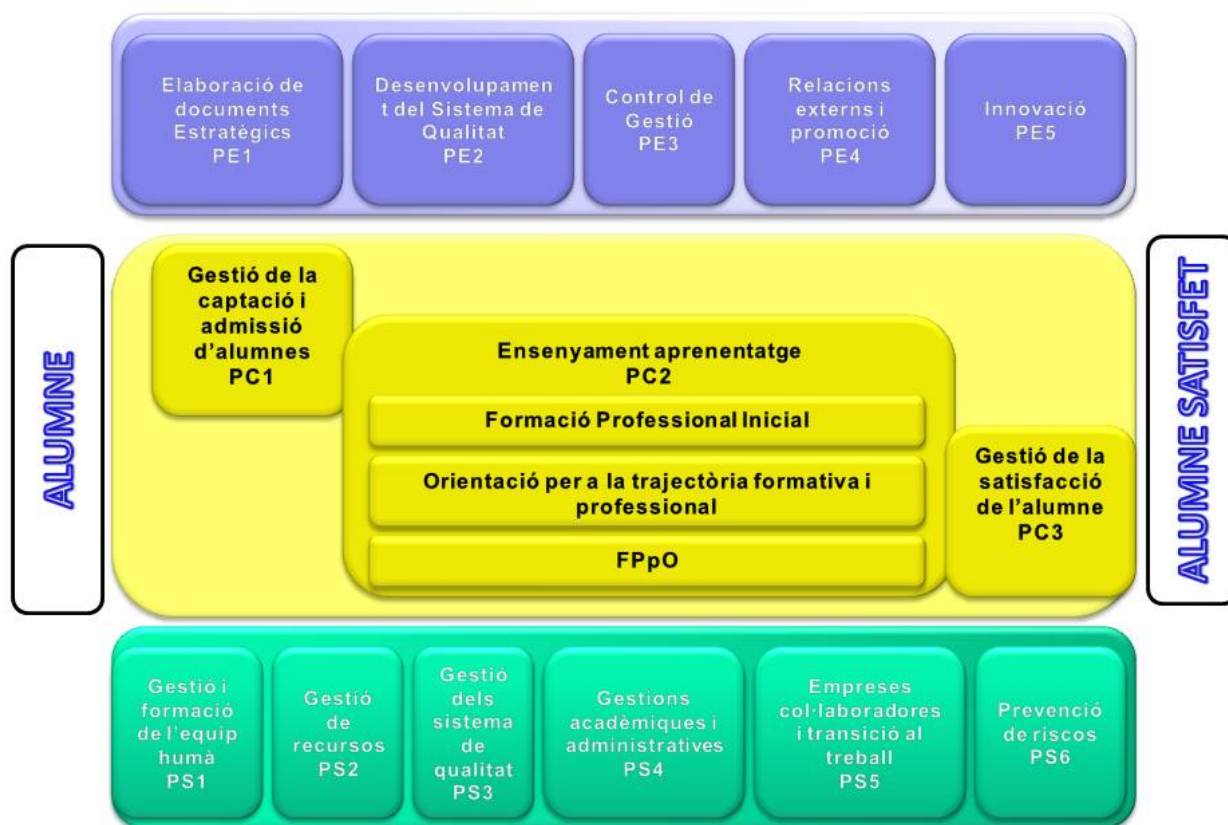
Elaboració de documents Estratègics
PE1

Desenvolupament del Sistema de Qualitat
PE2

Control de Gestió
PE3

Relacions externs i promoció
PE4

Innovació
PE5

ALUMNE

Gestió de la captació i admissió d'alumnes
PC1

Ensenyament aprenentatge
PC2

Formació Professional Inicial

Orientació per a la trajectòria formativa i professional

FPpO

Gestió de la satisfacció de l'alumne
PC3

ALUMNE SATISFET

Gestió i formació de l'equip humà
PS1

Gestió de recursos
PS2

Gestió dels sistema de qualitat
PS3

Gestions acadèmiques i administratives
PS4

Empreses col·laboradores i transició al treball
PS5

Prevenció de riscos
PS6